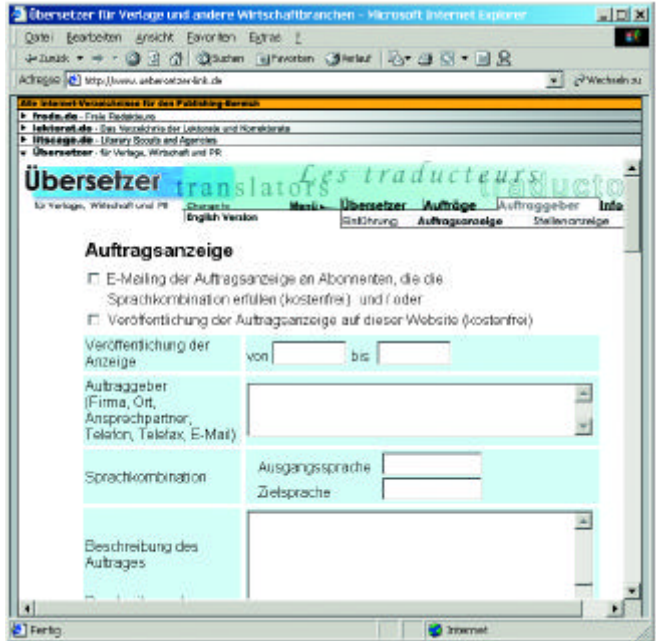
Übersetzer für Verlage und andere Wirtschaftbranchen - Microsoft Internet Explorer

Datei Bearbeiten Ansicht Favoriten Extras ?

Zurück Suchen Favoriten Verlauf

Adresse http://www.uebersetzer-link.de Wechseln zu

Alle Internet-Verzeichnisse für den Publishing-Bereich
frodo.de - Freie Redakteure
lektorat.de - Das Verzeichnis der Lektorate und Korrektorate
litscage.de - Literary Scouts and Agencies
Übersetzer - für Verlage, Wirtschaft und PR

Übersetzer translators Les traducteurs traducto
für Verlage, Wirtschaft und PR
Change to English Version
Menü Übersetzer Aufträge Auftraggeber Info
Einführung Auftragsanzeige Stellenanzeige

Auftragsanzeige

☐ E-Mailing der Auftragsanzeige an Abonnenten, die die Sprachkombination erfüllen (kostenfrei) und / oder
☐ Veröffentlichung der Auftragsanzeige auf dieser Website (kostenfrei)

| Veröffentlichung der Anzeige | von bis |
|---|---|
| Auftraggeber (Firma, Ort, Ansprechpartner, Telefon, Telefax, E-Mail) | |
| Sprachkombination | Ausgangssprache Zielsprache |
| Beschreibung des Auftrages | |

Fertig Internet